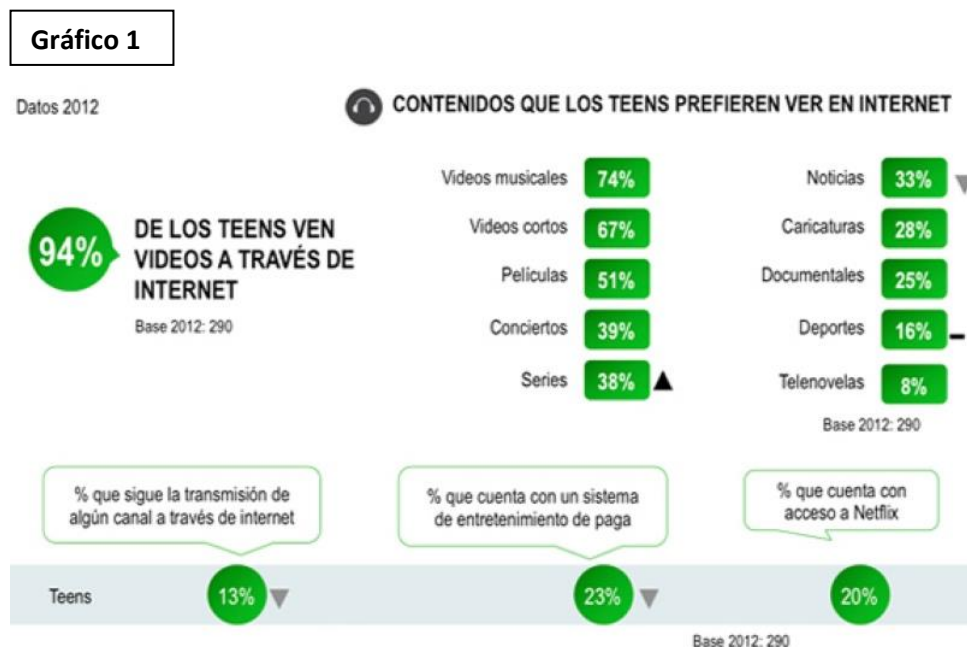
Gráfico 1

Datos 2012

CONTENIDOS QUE LOS TEENS PREFIEREN VER EN INTERNET

94% DE LOS TEENS VEN VIDEOS A TRAVÉS DE INTERNET

Base 2012: 290

| | | | |
|---|---|---|---|
| Videos musicales | 74% | Noticias | 33% |
| Videos cortos | 67% | Caricaturas | 28% |
| Películas | 51% | Documentales | 25% |
| Conciertos | 39% | Deportes | 16% |
| Series | 38% | Telenovelas | 8% |

Base 2012: 290

% que sigue la transmisión de algún canal a través de internet

% que cuenta con un sistema de entretenimiento de paga

% que cuenta con acceso a Netflix

Teens 13% 23% 20%

Base 2012: 290